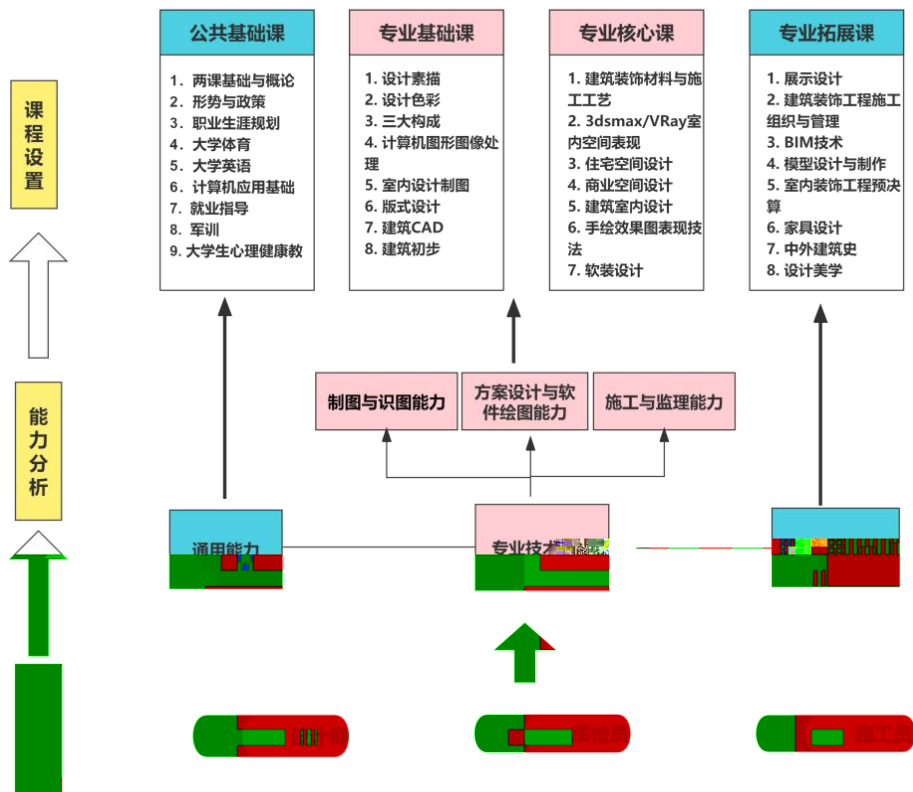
课程设置

能力分析

公共基础课

1. 两课基础与概论
2. 形势与政策
3. 职业生涯规划
4. 大学体育
5. 大学英语
6. 计算机应用基础
7. 就业指导
8. 军训
9. 大学生心理健康教

专业基础课

1. 设计素描
2. 设计色彩
3. 三大构成
4. 计算机图形图像处理
5. 室内设计制图
6. 版式设计
7. 建筑CAD
8. 建筑初步

专业核心课

1. 建筑装饰材料与施工工艺
2. 3dsmax/VRay室内空间表现
3. 住宅空间设计
4. 商业空间设计
5. 建筑室内设计
6. 手绘效果图表现技法
7. 软装设计

专业拓展课

1. 展示设计
2. 建筑装饰工程施工组织与管理
3. BIM技术
4. 模型设计与制作
5. 室内装饰工程预决算
6. 家具设计
7. 中外建筑史
8. 设计美学

制图与识图能力

方案设计与软件绘图能力

施工与监理能力

通用能力

专业技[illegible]

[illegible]

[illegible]

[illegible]

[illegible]